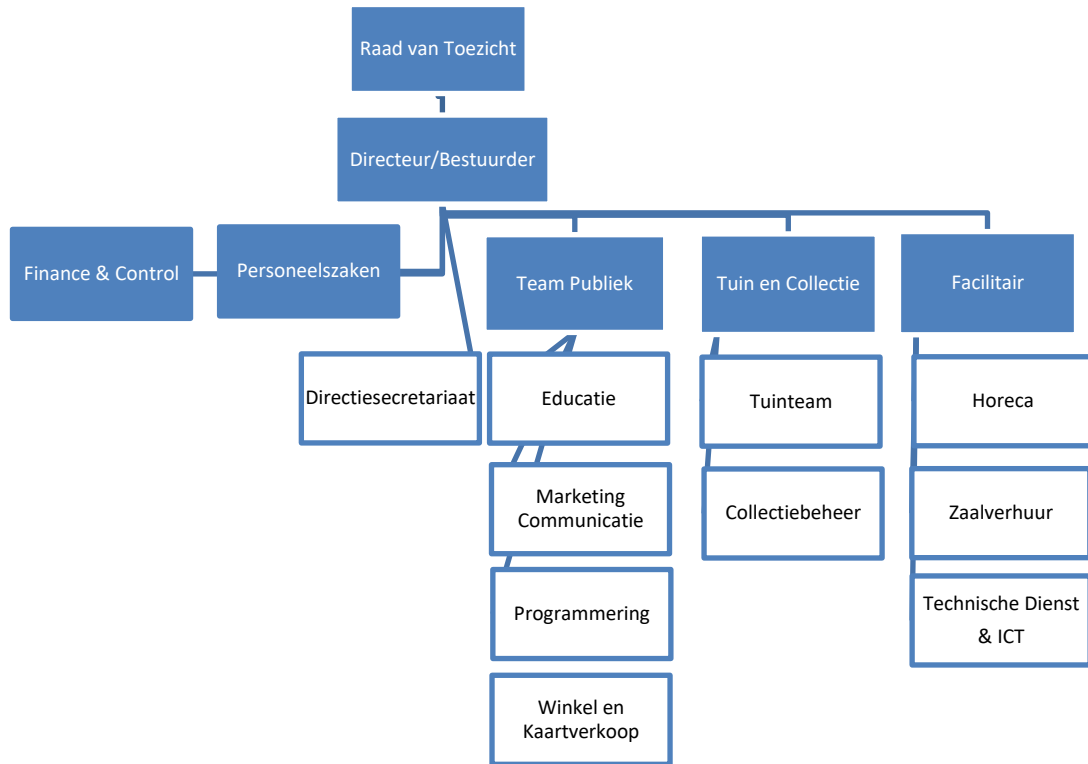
Raad van Toezicht

Directeur/Bestuurder

Finance & Control

Personeelszaken

Directiesecretariaat

Team Publiek

Educatie

Marketing Communicatie

Programmering

Winkel en Kaartverkoop

Tuin en Collectie

Tuinteam

Collectiebeheer

Facilitair

Horeca

Zaalverhuur

Technische Dienst & ICT